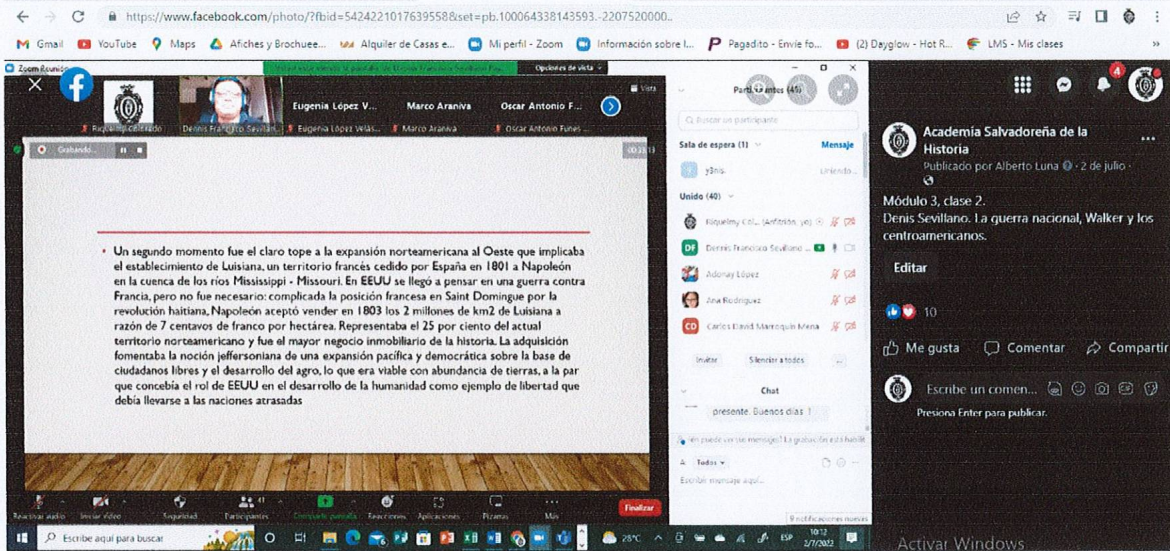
https://www.facebook.com/photo/?fbid=5424221017639558&set=pb.100064338143593.-2207520000..

Gmail YouTube Maps Afiches y Brochuee... Alquiler de Casas e... Mi perfil - Zoom Información sobre l... Pagadito - Envíe fo... (2) Dayglow - Hot R... LMS - Mis clases

Zoom Reunión

Opciones de vista

Riquelmy Coleman Denis Francisco Sevilla... Eugenia López V... Marco Araníva Oscar Antonio F...

Eugenia López Velás... Marco Araniva Oscar Antonio Funes...

Vista

Grabando...

• Un segundo momento fue el claro tope a la expansión norteamericana al Oeste que implicaba el establecimiento de Luisiana, un territorio francés cedido por España en 1801 a Napoleón en la cuenca de los ríos Mississippi - Missouri. En EEUU se llegó a pensar en una guerra contra Francia, pero no fue necesario: complicada la posición francesa en Saint Domingue por la revolución haitiana, Napoleón aceptó vender en 1803 los 2 millones de km2 de Luisiana a razón de 7 centavos de franco por hectárea. Representaba el 25 por ciento del actual territorio norteamericano y fue el mayor negocio inmobiliario de la historia. La adquisición fomentaba la noción jeffersoniana de una expansión pacífica y democrática sobre la base de ciudadanos libres y el desarrollo del agro, lo que era viable con abundancia de tierras, a la par que concebía el rol de EEUU en el desarrollo de la humanidad como ejemplo de libertad que debía llevarse a las naciones atrasadas

Participantes (45)

Buscar un participante

Sala de espera (1) Mensaje

Unido (40)

Riquelmy Col... (Anfitrión, yo)

Dennis Francisco Sevillano

Adonay López

Ana Rodríguez

Carlos David Marroquín Mena

Invitar Silenciar a todos ...

Chat

presente. Buenos días !

Todos

Escribir mensaje aquí...

Reactivar audio Iniciar video Seguridad Participantes Compartir pantalla Reacciones Aplicaciones Pizarras Más Finalizar

9 notificaciones nuevas

Academia Salvadoreña de la Historia

Publicado por Alberto Luna · 2 de julio ·

Módulo 3, clase 2.
Denis Sevillano. La guerra nacional, Walker y los centroamericanos.

Editar

10

Me gusta Comentar Compartir

Escribe un comen...

Presiona Enter para publicar.

Escribe aquí para buscar

28°C

ESP

10:12
2/7/2022

Activar Windows